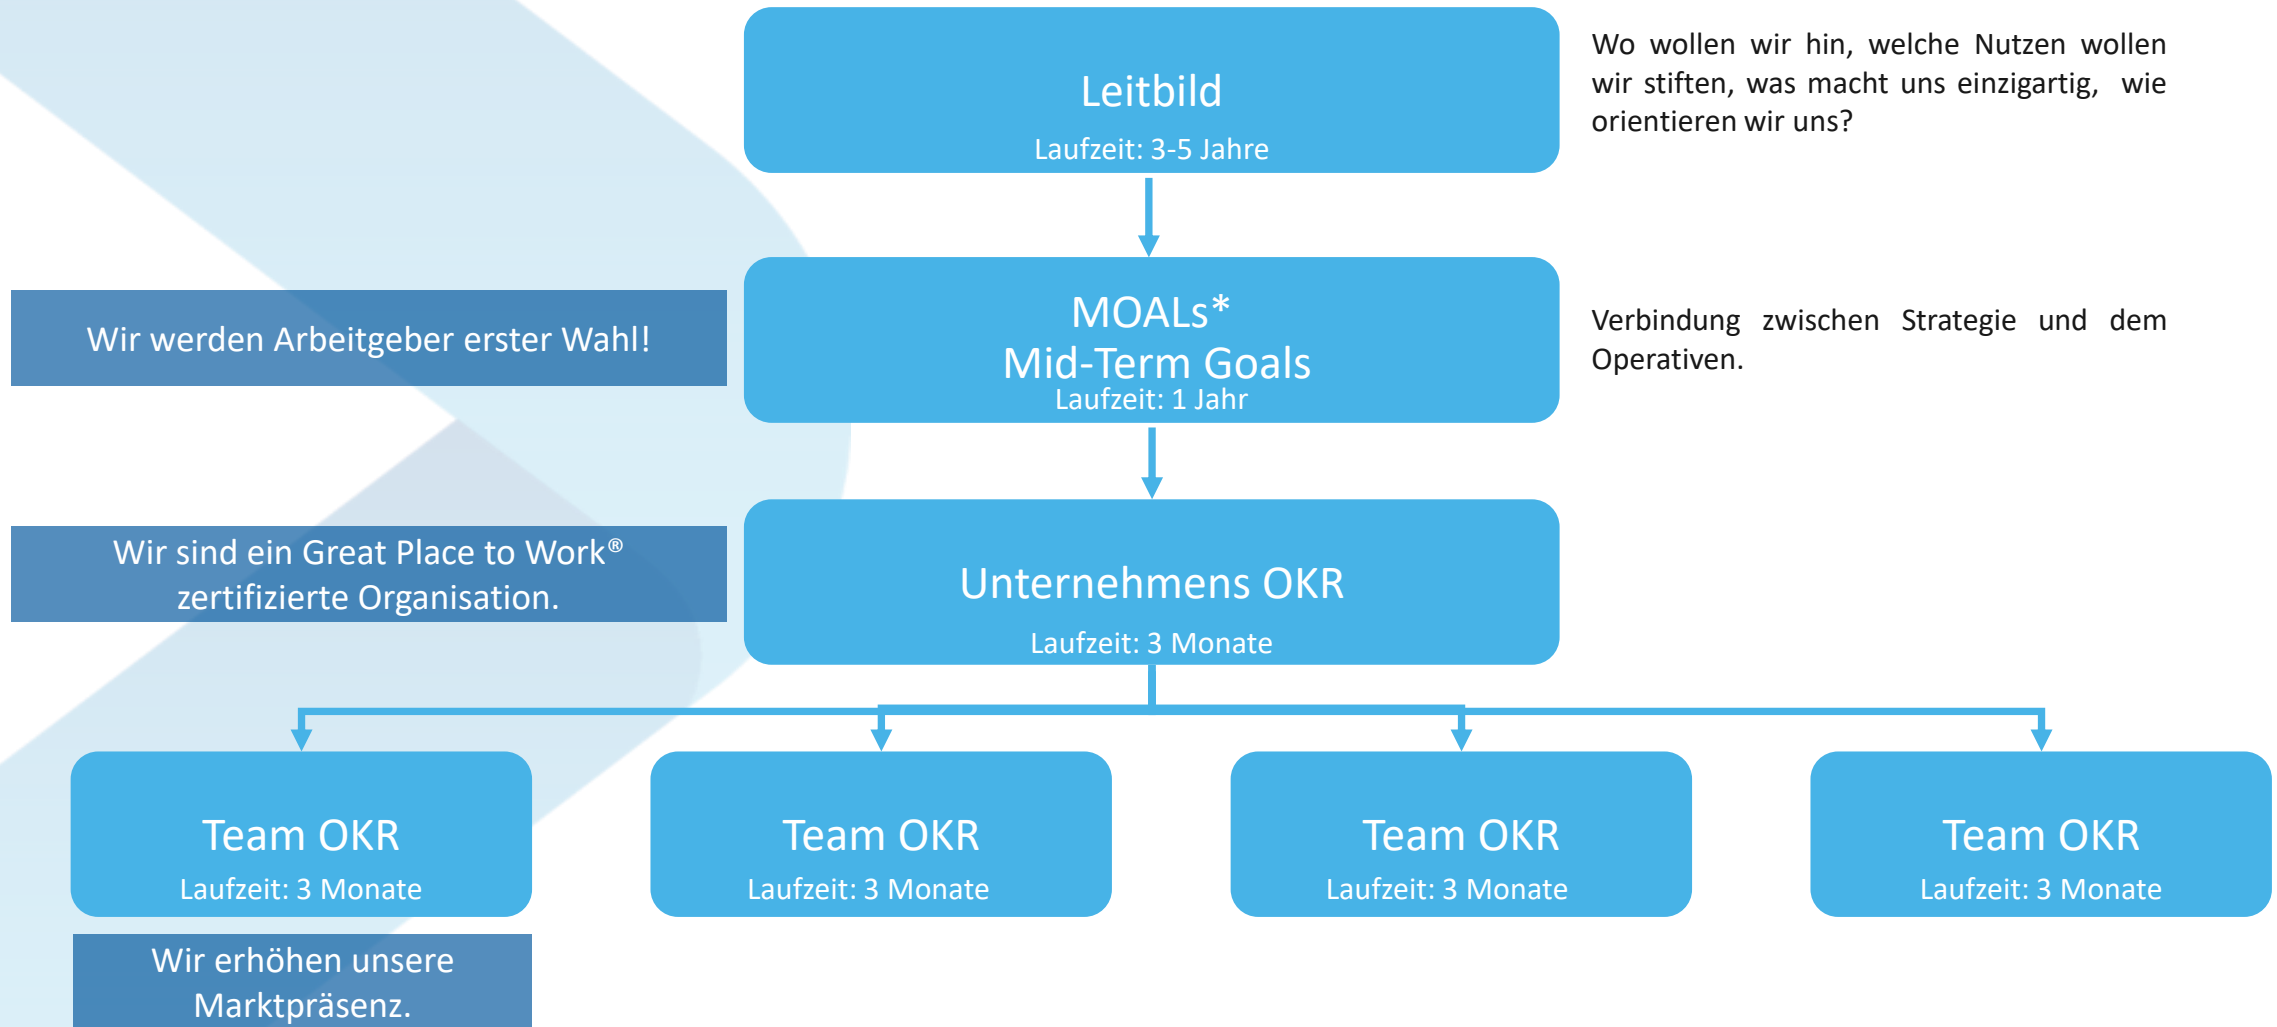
Leitbild
Laufzeit: 3-5 Jahre

Wo wollen wir hin, welche Nutzen wollen wir stiften, was macht uns einzigartig, wie orientieren wir uns?

Wir werden Arbeitgeber erster Wahl!

MOALs*
Mid-Term Goals
Laufzeit: 1 Jahr

Verbindung zwischen Strategie und dem Operativen.

Wir sind ein Great Place to Work® zertifizierte Organisation.

Unternehmens OKR
Laufzeit: 3 Monate

Team OKR
Laufzeit: 3 Monate

Team OKR
Laufzeit: 3 Monate

Team OKR
Laufzeit: 3 Monate

Team OKR
Laufzeit: 3 Monate

Wir erhöhen unsere Marktpräsenz.